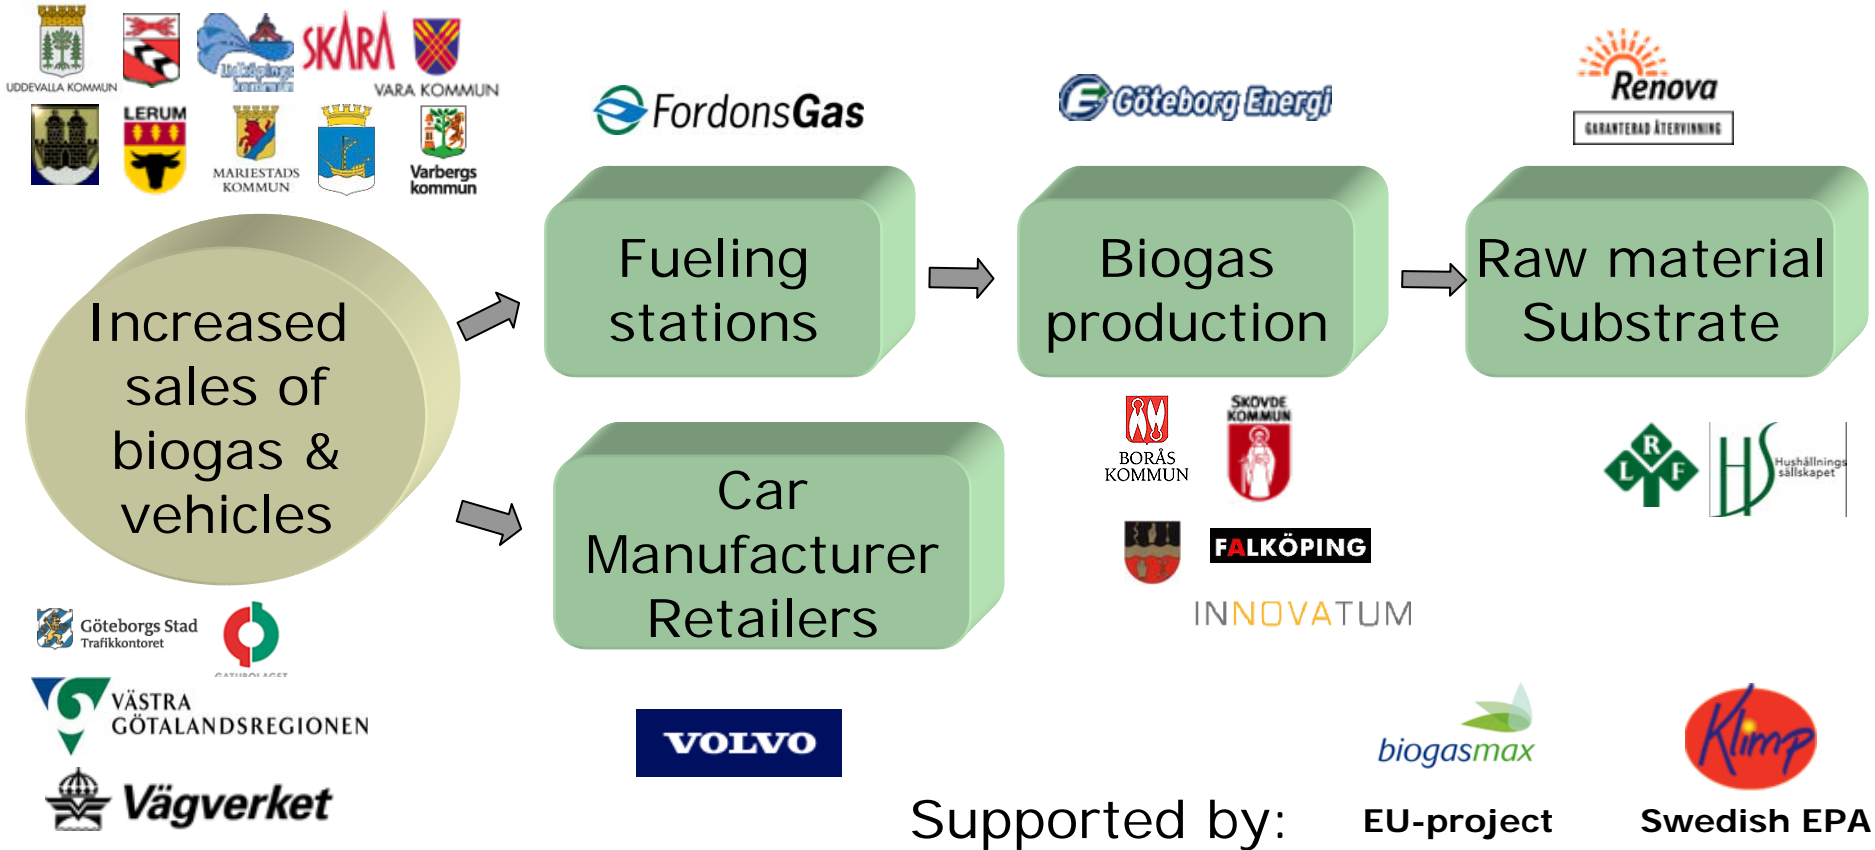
UDDEVALLA KOMMUN

Lidköpings kommun

SKARA

VARA KOMMUN

LERUM

MARIESTADS KOMMUN

Varbergs kommun

FordonsGas

Göteborg Energi

Renova

GARANTERAD ÅTERVINNING

Increased sales of biogas & vehicles

Fueling stations

Biogas production

Raw material Substrate

Car Manufacturer Retailers

BORÅS KOMMUN

SKÖVDE KOMMUN

R L F

Hushållnings sällskapet

FALKÖPING

INNOVATUM

Göteborgs Stad Trafikkontoret

GATUBOLAGET

VÄSTRA GÖTALANDSREGIONEN

Vägverket

VOLVO

biogasmax

Klimp

Supported by:

EU-project

Swedish EPA